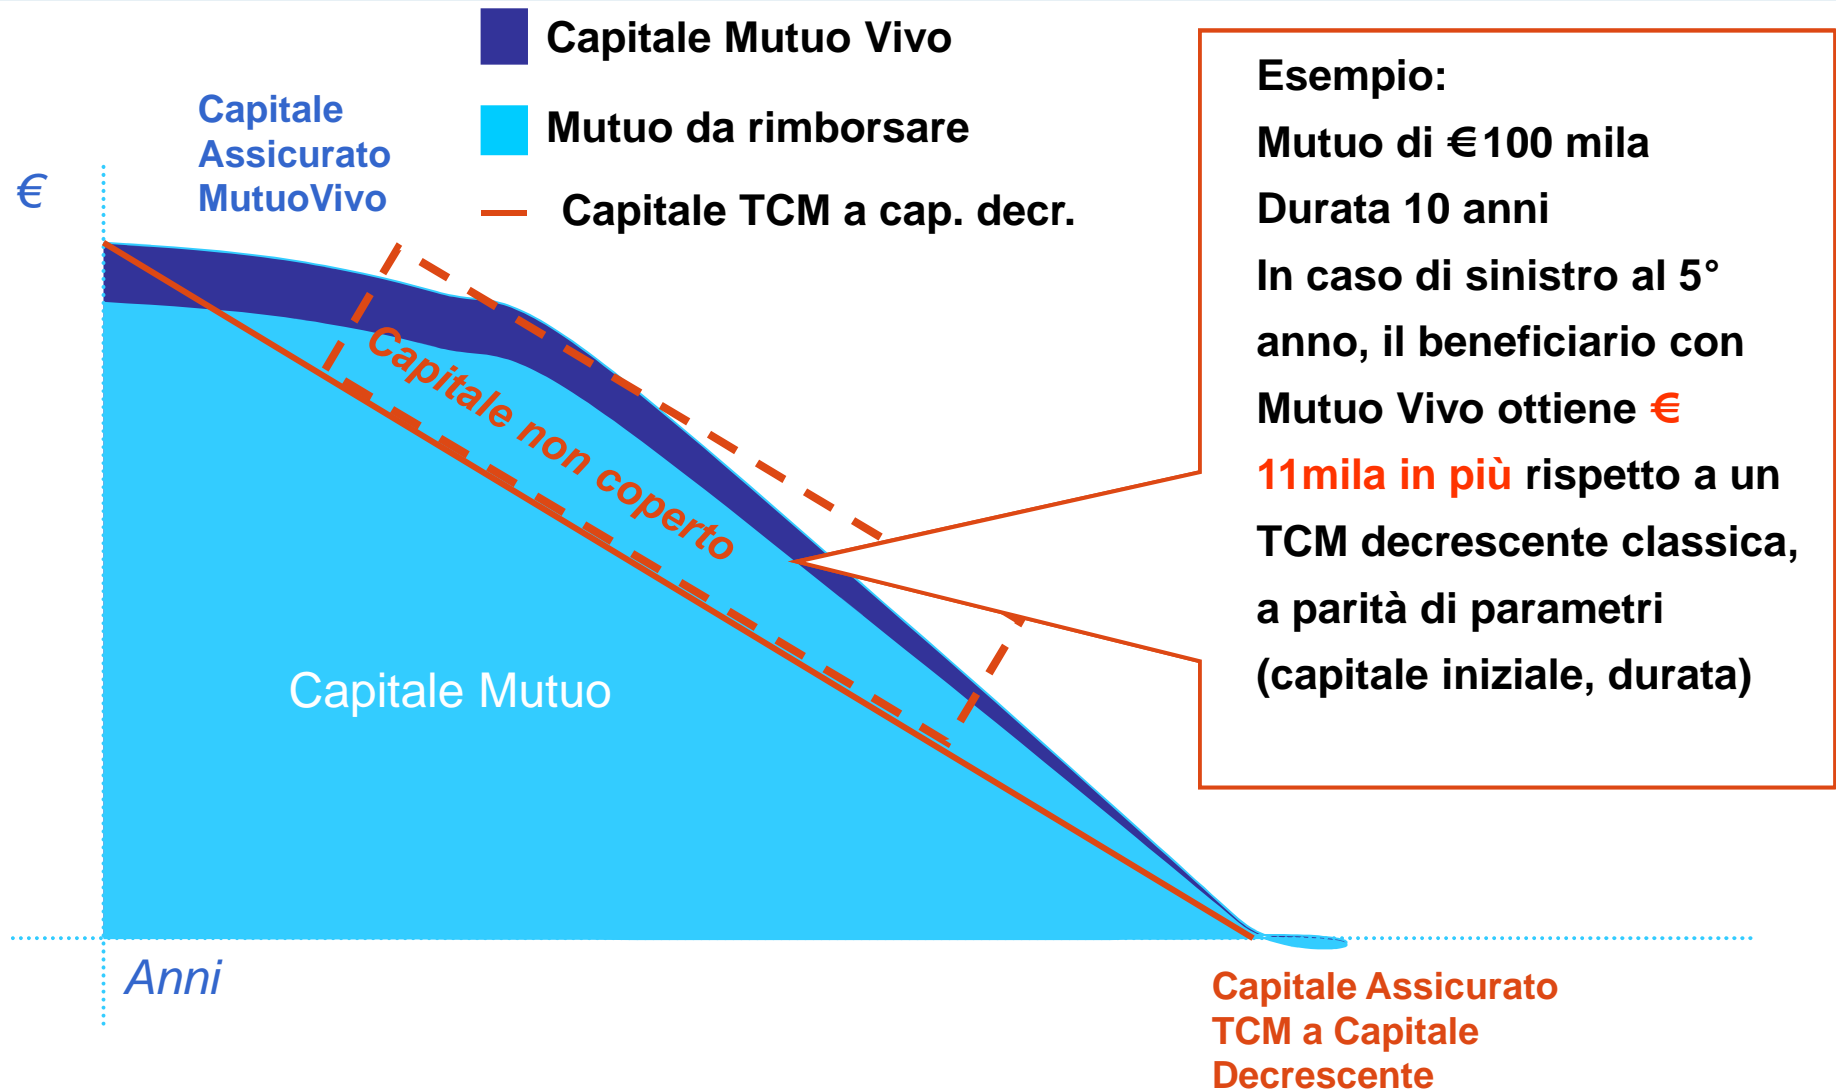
Capitale Mutuo Vivo

Mutuo da rimborsare

Capitale TCM a cap. decr.

Capitale Assicurato MutuoVivo

€

Capitale non coperto

Capitale Mutuo

Anni

Esempio:
Mutuo di €100 mila
Durata 10 anni
In caso di sinistro al 5° anno, il beneficiario con Mutuo Vivo ottiene € 11mila in più rispetto a un TCM decrescente classica, a parità di parametri (capitale iniziale, durata)

Capitale Assicurato TCM a Capitale Decrescente